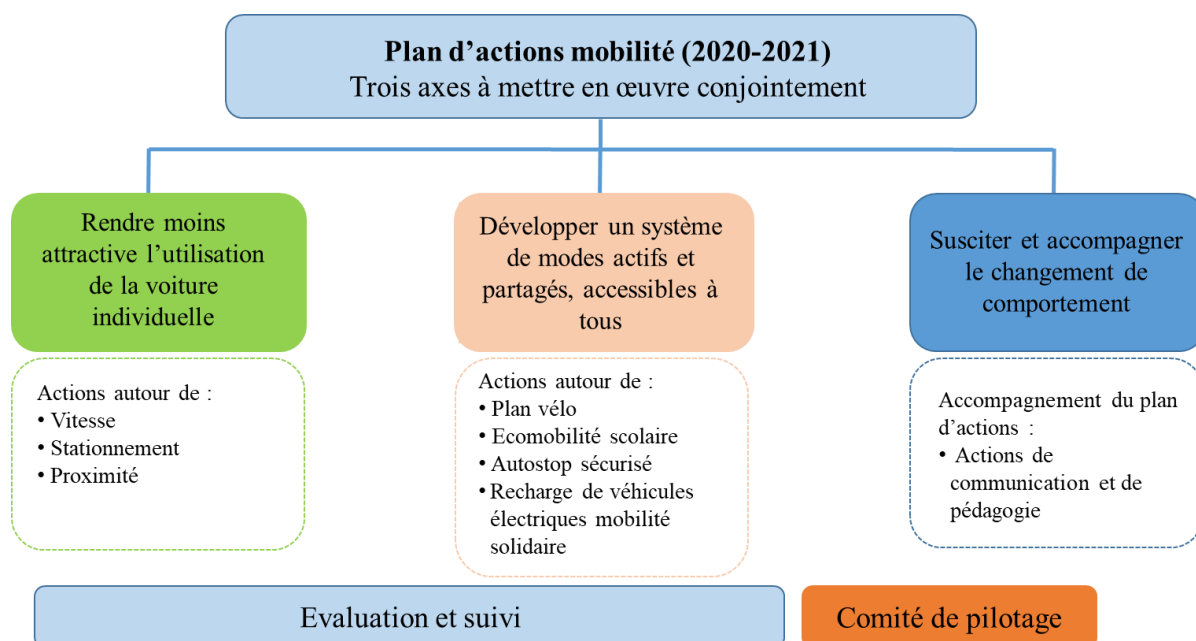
Plan d'actions mobilité (2020-2021)
Trois axes à mettre en œuvre conjointement

Rendre moins attractive l'utilisation de la voiture individuelle

Actions autour de :
• Vitesse
• Stationnement
• Proximité

Développer un système de modes actifs et partagés, accessibles à tous

Actions autour de :
• Plan vélo
• Ecomobilité scolaire
• Autostop sécurisé
• Recharge de véhicules électriques mobilité solidaire

Susciter et accompagner le changement de comportement

Accompagnement du plan d'actions :
• Actions de communication et de pédagogie

Evaluation et suivi

Comité de pilotage